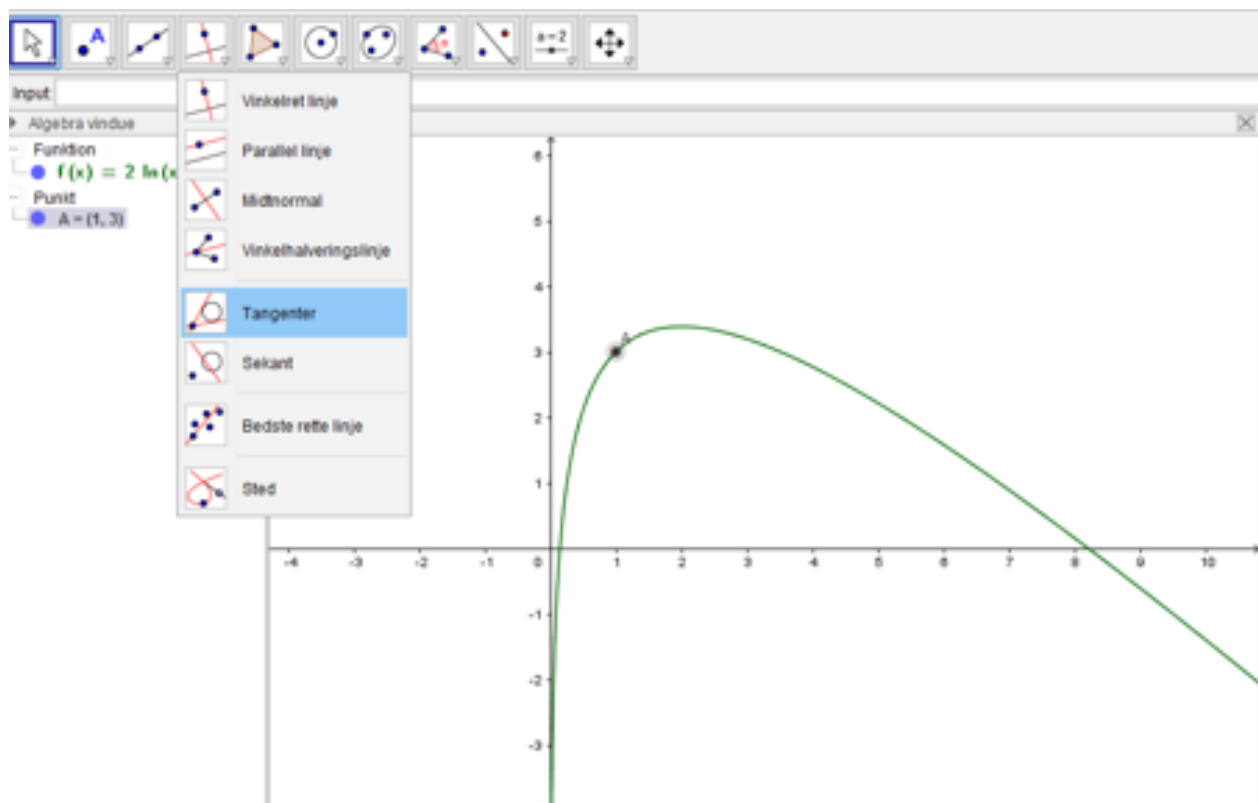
a = 2

Input:

Algebra vindue

Funktion
$f(x) = 2 \ln(x$

Punkt
A = (1, 3)

Vinkelret linje
Parallel linje
Midtnormal
Vinkelhalveringslinje
Tangenter
Sekant
Bedste rette linje
Sted

A

6
5
4
3
2
1
-1
-2
-3

-4 -3 -2 -1 0 1 2 3 4 5 6 7 8 9 10